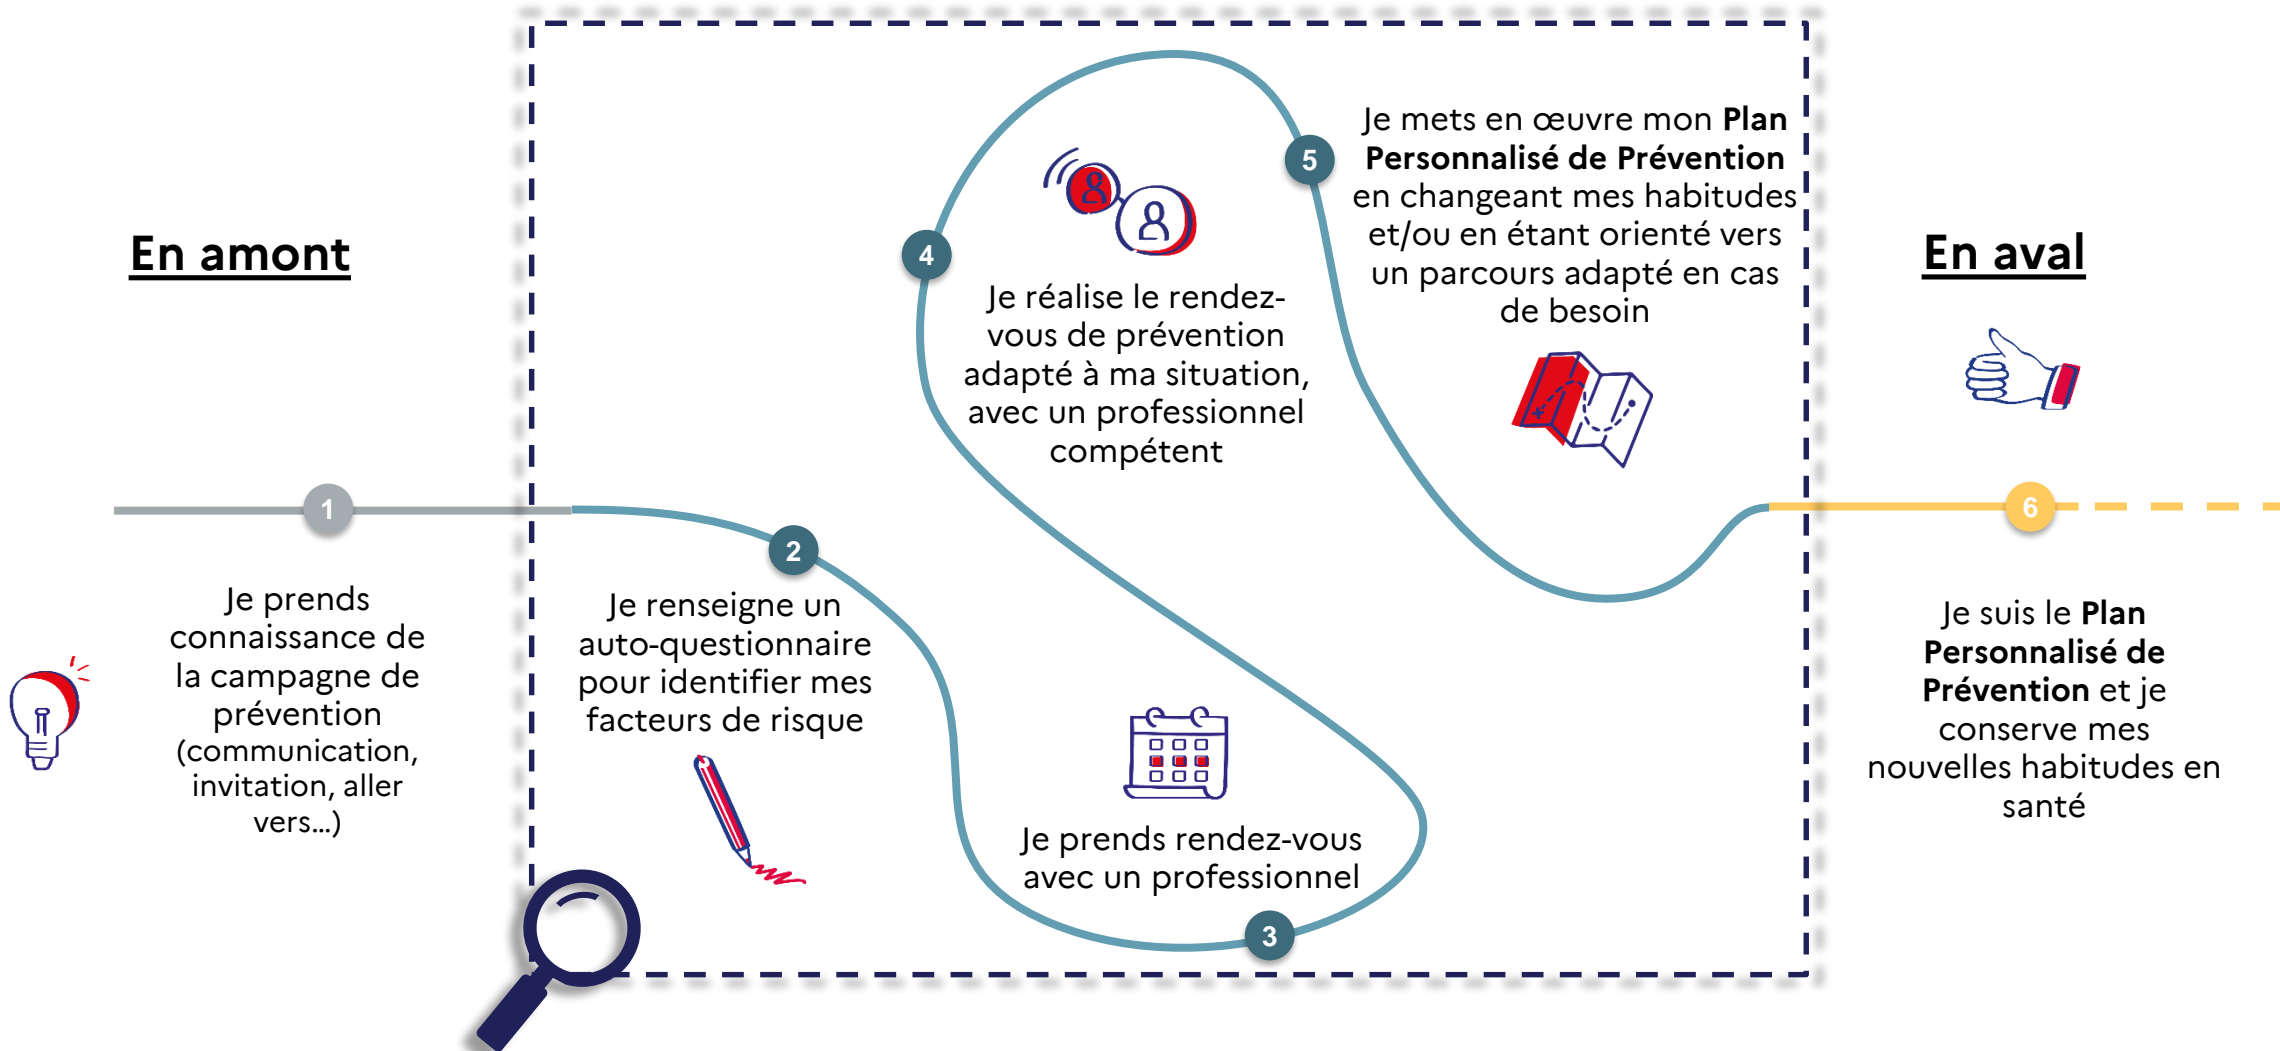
En amont

1

Je prends connaissance de la campagne de prévention (communication, invitation, aller vers...)

2

Je renseigne un auto-questionnaire pour identifier mes facteurs de risque

3

Je prends rendez-vous avec un professionnel

4

Je réalise le rendez-vous de prévention adapté à ma situation, avec un professionnel compétent

5

Je mets en œuvre mon **Plan Personnalisé de Prévention** en changeant mes habitudes et/ou en étant orienté vers un parcours adapté en cas de besoin

En aval

6

Je suis le **Plan Personnalisé de Prévention** et je conserve mes nouvelles habitudes en santé